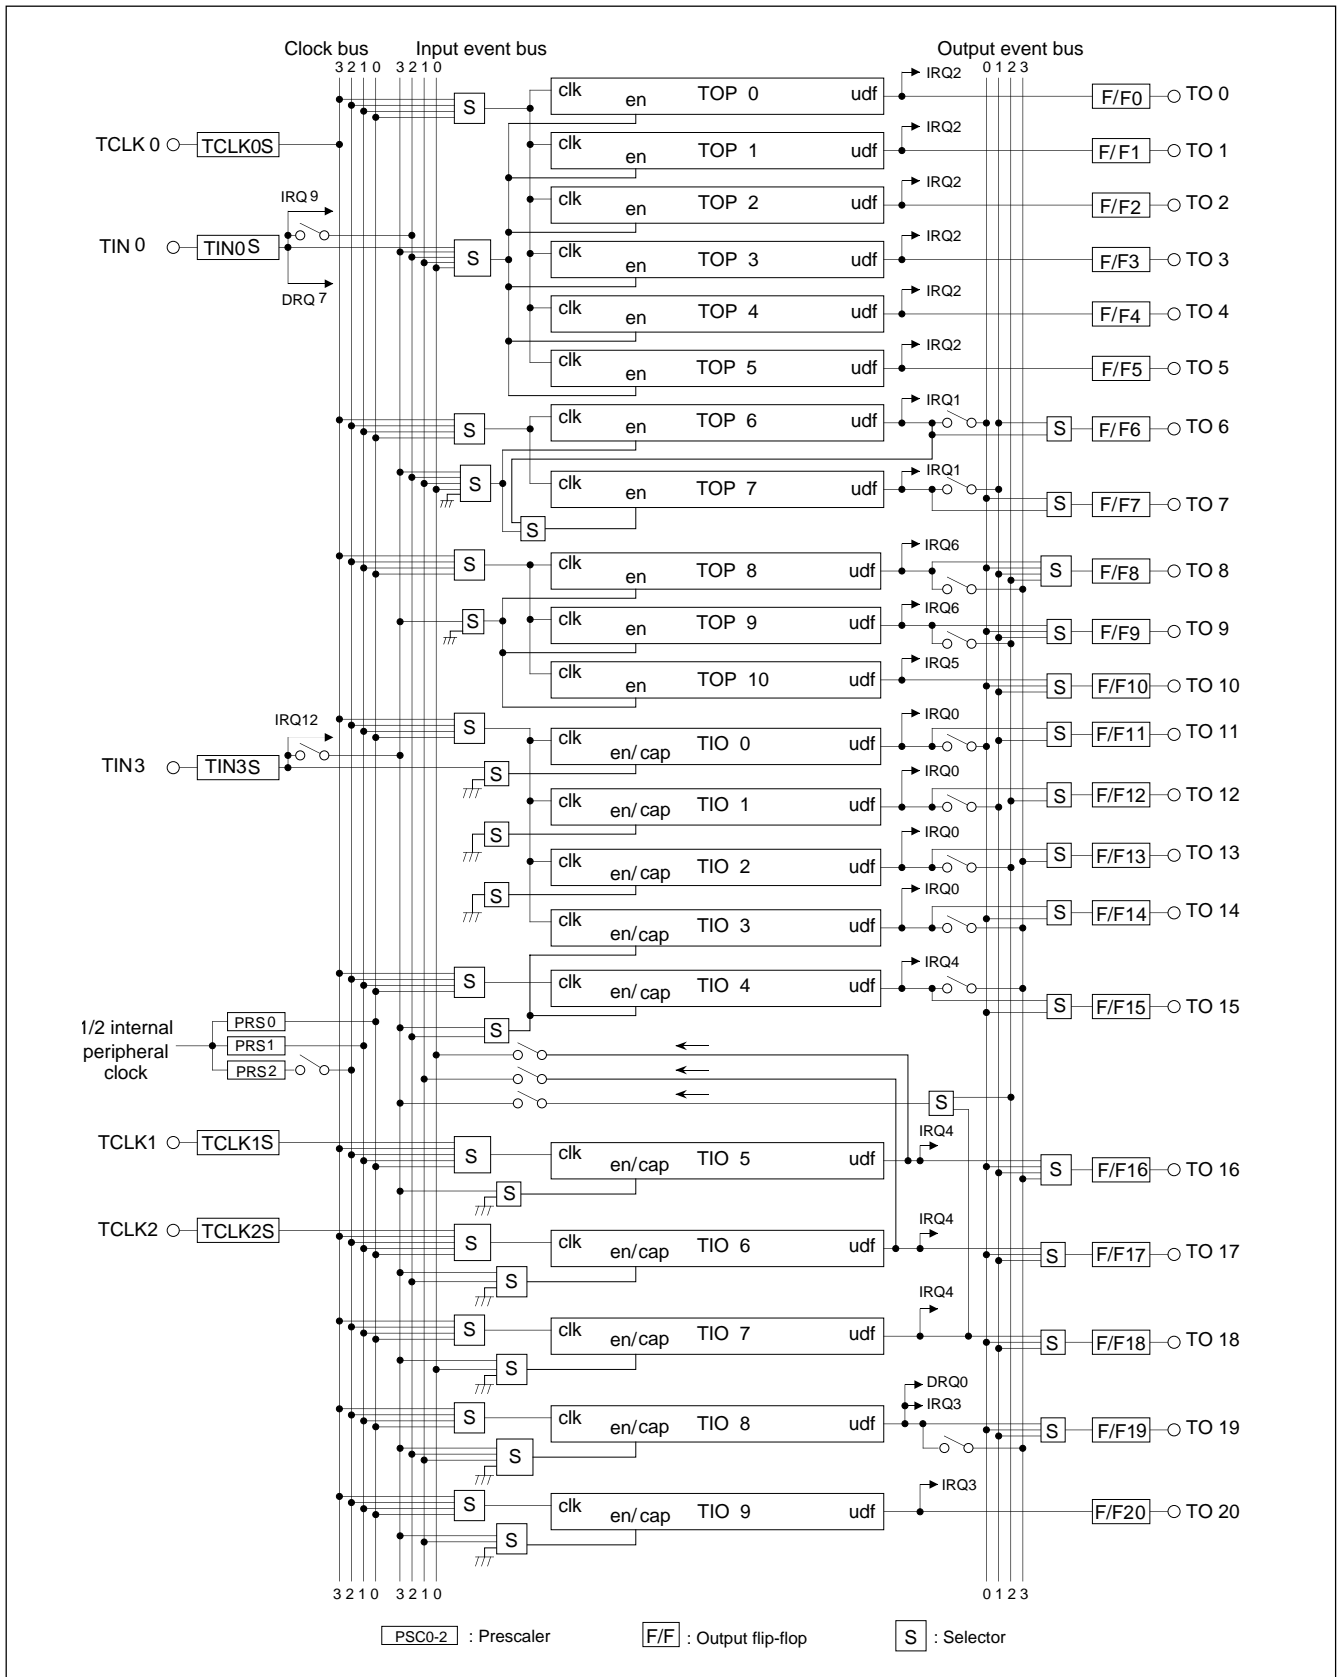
Clock bus
3 2 1 0
Input event bus
3 2 1 0
Output event bus
0 1 2 3

TCLK 0
TCLK0S
IRQ 9
TIN 0
TIN0 S
DRQ 7

S
clk en TOP 0 udf
IRQ2
F/F0 TO 0
clk en TOP 1 udf
IRQ2
F/F1 TO 1
clk en TOP 2 udf
IRQ2
F/F2 TO 2
S
clk en TOP 3 udf
IRQ2
F/F3 TO 3
clk en TOP 4 udf
IRQ2
F/F4 TO 4
clk en TOP 5 udf
IRQ2
F/F5 TO 5
S
clk en TOP 6 udf
IRQ1
S F/F6 TO 6
S
clk en TOP 7 udf
IRQ1
S
S F/F7 TO 7
S
clk en TOP 8 udf
IRQ6
S F/F8 TO 8
S
clk en TOP 9 udf
IRQ6
S F/F9 TO 9
clk en TOP 10 udf
IRQ5
S F/F10 TO 10
IRQ12
TIN3
TIN3S
S
clk en/ cap TIO 0 udf
IRQ0
S F/F11 TO 11
S
clk en/ cap TIO 1 udf
IRQ0
S F/F12 TO 12
S
clk en/ cap TIO 2 udf
IRQ0
S F/F13 TO 13
S
clk en/ cap TIO 3 udf
IRQ0
S F/F14 TO 14
S
clk en/ cap TIO 4 udf
IRQ4
S F/F15 TO 15
1/2 internal peripheral clock
PRS0
PRS1
PRS2
S
S
TCLK1
TCLK1S
S
clk en/ cap TIO 5 udf
IRQ4
S F/F16 TO 16
S
TCLK2
TCLK2S
S
clk en/ cap TIO 6 udf
IRQ4
S F/F17 TO 17
S
S
clk en/ cap TIO 7 udf
IRQ4
S F/F18 TO 18
S
S
clk en/ cap TIO 8 udf
DRQ0
IRQ3
S F/F19 TO 19
S
S
clk en/ cap TIO 9 udf
IRQ3
F/F20 TO 20
S

3 2 1 0 3 2 1 0
0 1 2 3

PSC0-2 : Prescaler
F/F : Output flip-flop
S : Selector